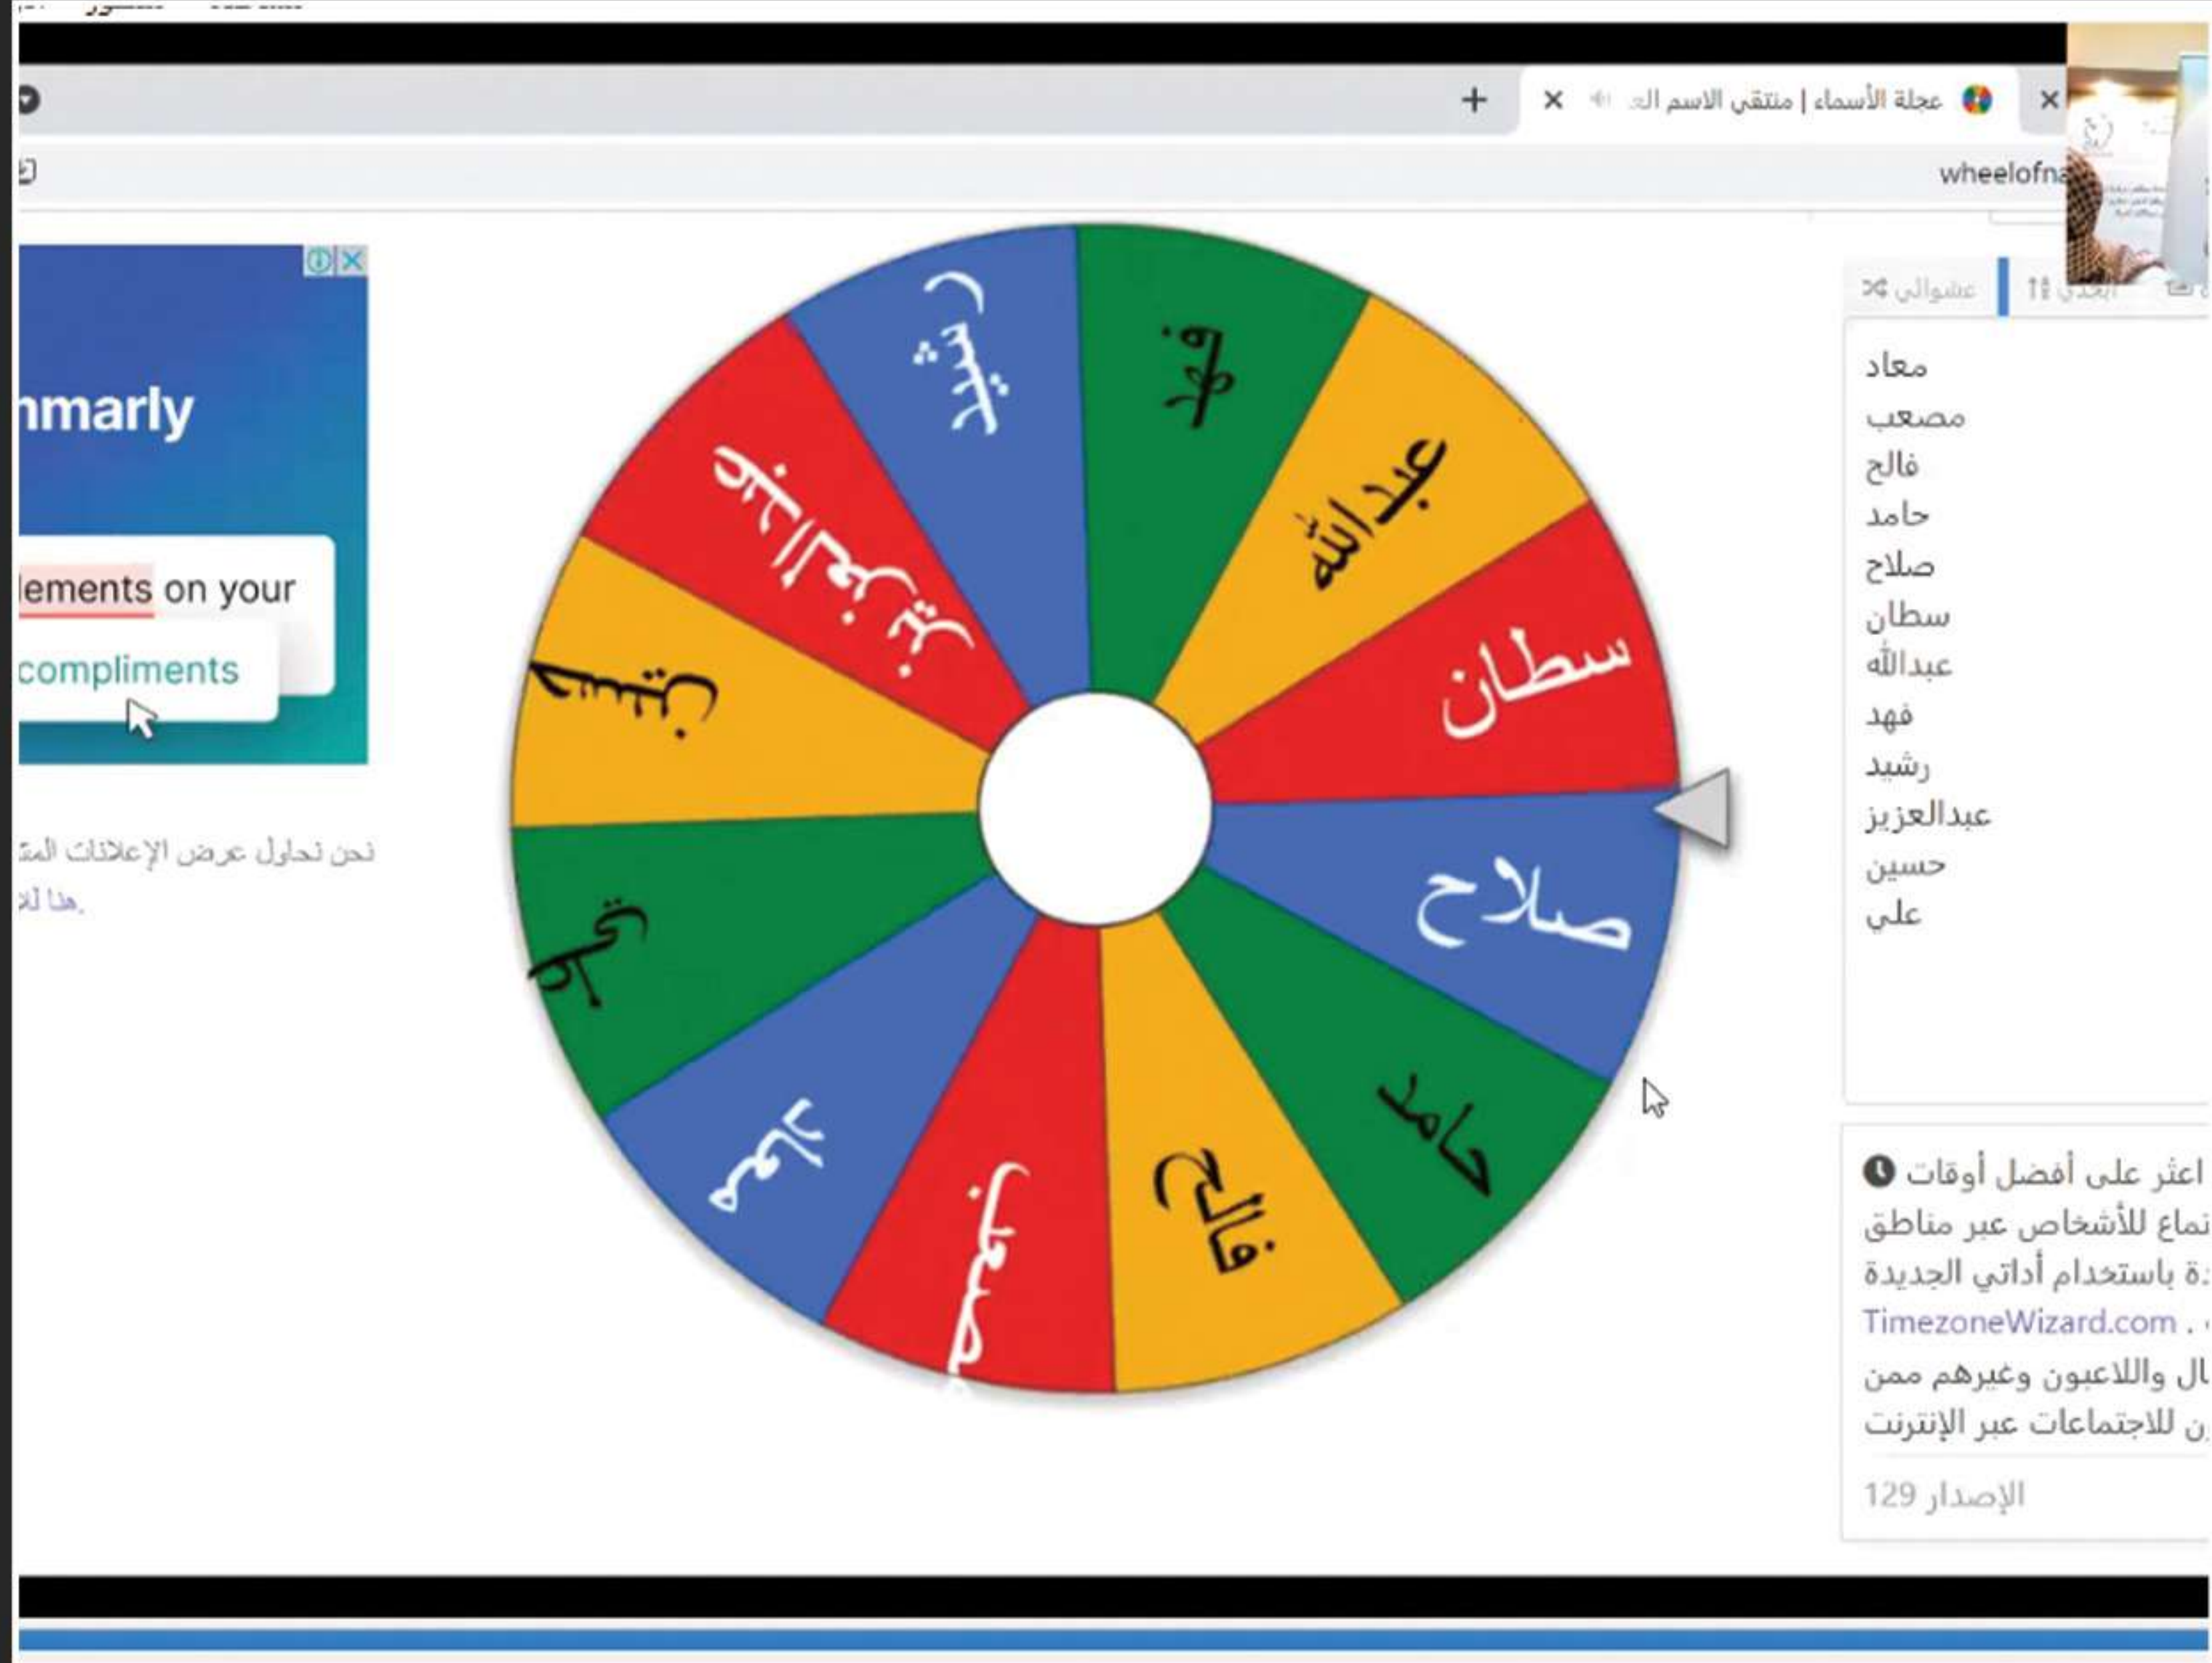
عجلة الأسماء | منتقي الاسم ال
wheelofna

nmarly
lements on your
compliments

نحن نحاول عرض الإعلانات الم
هذا لا

فهد
عبدالله
سطان
صلاح
حامد
فالح
مصعب
حامد
علي
حسين
عبدالعزيز
رشيد

عشوائي
الأبجدي

معاذ
مصعب
فالح
حامد
صلاح
سطان
عبدالله
فهد
رشيد
عبدالعزيز
حسين
علي

اعثر على أفضل أوقات
تماع للأشخاص عبر مناطق
ة باستخدام أداتي الجديدة
TimezoneWizard.com .
ال واللاعبون وغيرهم ممن
ن للاجتماعات عبر الإنترنت

الإصدار 129